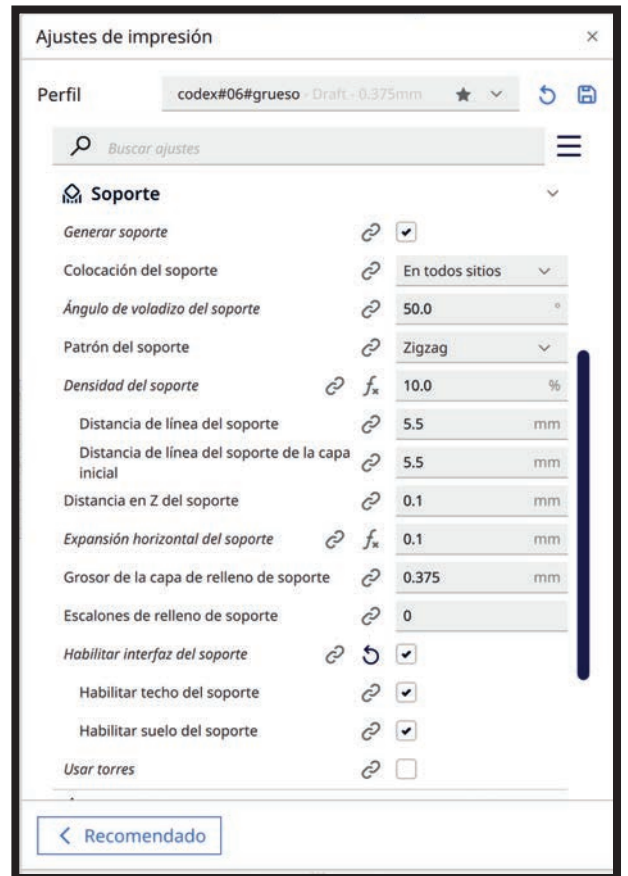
Ajustes de impresión ×

Perfil codex#06#grueso - Draft - 0.375mm

Buscar ajustes

Soporte

| | |
|---|---|
| Generar soporte | ✔ |
| Colocación del soporte | En todos sitios |
| Ángulo de voladizo del soporte | 50.0 ° |
| Patrón del soporte | Zigzag |
| Densidad del soporte | 10.0 % |
| Distancia de línea del soporte | 5.5 mm |
| Distancia de línea del soporte de la capa inicial | 5.5 mm |
| Distancia en Z del soporte | 0.1 mm |
| Expansión horizontal del soporte | 0.1 mm |
| Grosor de la capa de relleno de soporte | 0.375 mm |
| Escalones de relleno de soporte | 0 |
| Habilitar interfaz del soporte | ✔ |
| Habilitar techo del soporte | ✔ |
| Habilitar suelo del soporte | ✔ |
| Usar torres | |

< Recomendado